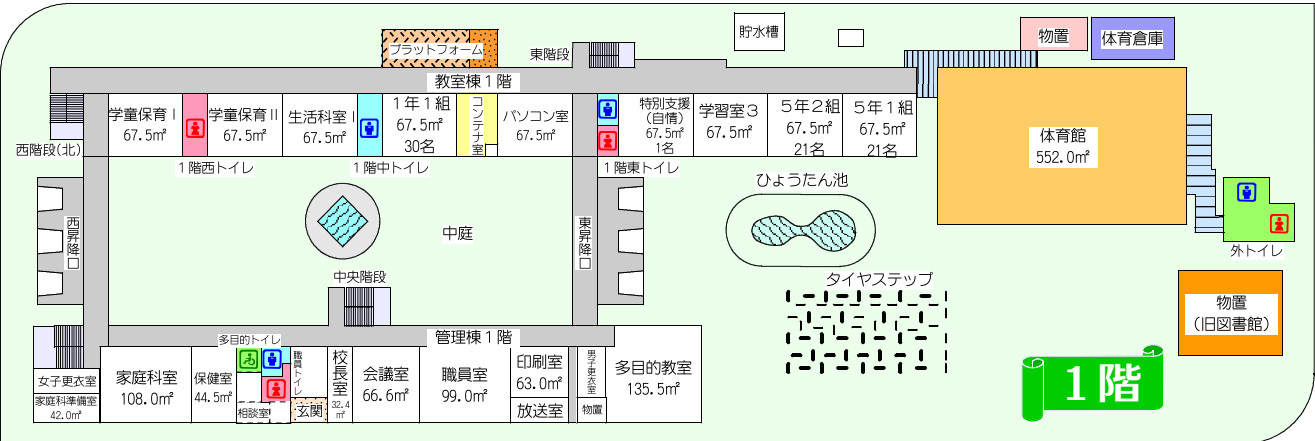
貯水槽

物置

体育倉庫

プラットフォーム

東階段

教室棟１階

学童保育Ｉ
67.5㎡

学童保育II
67.5㎡

生活科室Ｉ
67.5㎡

１年１組
67.5㎡
30名

コンテナ室

パソコン室
67.5㎡

特別支援
（自情）
67.5㎡
1名

学習室３
67.5㎡

５年２組
67.5㎡
21名

５年１組
67.5㎡
21名

体育館
552.0㎡

西階段(北)

１階西トイレ

１階中トイレ

１階東トイレ

ひょうたん池

西昇降口

中庭

東昇降口

外トイレ

タイヤステップ

中央階段

物置
（旧図書館）

多目的トイレ

管理棟１階

女子更衣室

家庭科準備室
42.0㎡

家庭科室
108.0㎡

保健室
44.5㎡

職員トイレ

校長室
32.4㎡

会議室
66.6㎡

職員室
99.0㎡

印刷室
63.0㎡

放送室

男子更衣室

物置

多目的教室
135.5㎡

相談室

玄関

１階